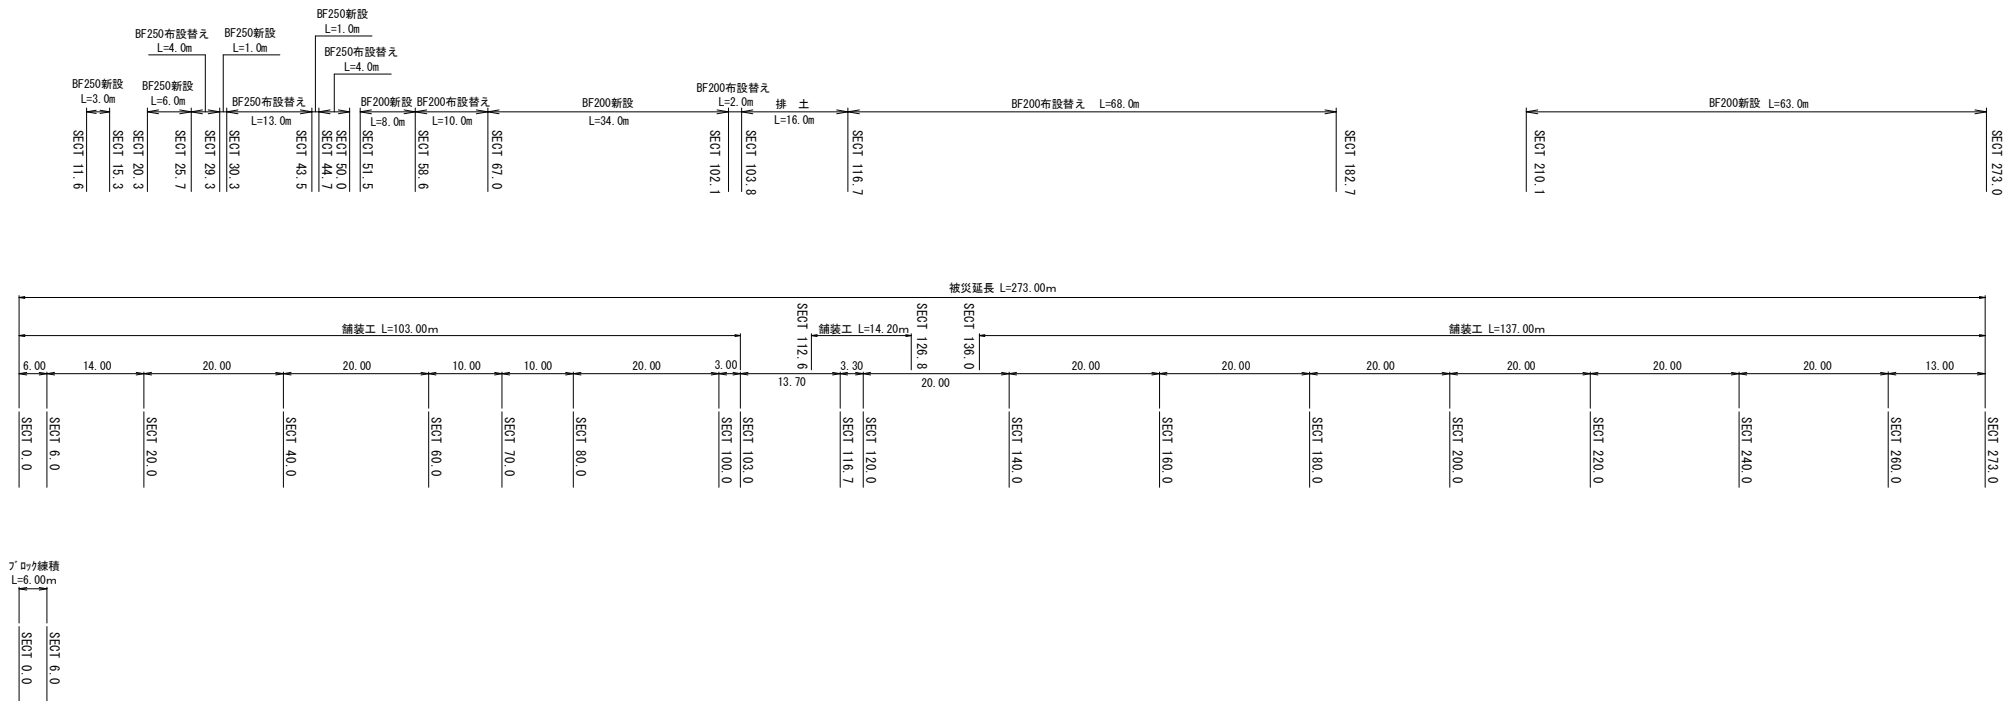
BF250新設
L=1.0m
BF250布設替え
L=4.0m
BF250新設
L=1.0m
BF250布設替え
L=4.0m
BF250新設
L=3.0m
BF250新設
L=6.0m
BF250布設替え
L=13.0m
BF200新設
L=8.0m
BF200布設替え
L=10.0m
BF200新設
L=34.0m
BF200布設替え
L=2.0m
排 土
L=16.0m
BF200布設替え L=68.0m
BF200新設 L=63.0m

SECT 11.6
SECT 15.3
SECT 20.3
SECT 25.7
SECT 29.3
SECT 30.3
SECT 43.5
SECT 44.7
SECT 50.0
SECT 51.5
SECT 58.6
SECT 67.0
SECT 102.1
SECT 103.8
SECT 116.7
SECT 182.7
SECT 210.1
SECT 273.0

被災延長 L=273.00m
舗装工 L=103.00m
SECT 112.6
舗装工 L=14.20m
SECT 126.8
SECT 136.0
舗装工 L=137.00m

6.00 14.00 20.00 20.00 10.00 10.00 20.00 3.00 13.70 3.30 20.00 20.00 20.00 20.00 20.00 20.00 20.00 13.00

SECT 0.0
SECT 6.0
SECT 20.0
SECT 40.0
SECT 60.0
SECT 70.0
SECT 80.0
SECT 100.0
SECT 103.0
SECT 116.7
SECT 120.0
SECT 140.0
SECT 160.0
SECT 180.0
SECT 200.0
SECT 220.0
SECT 240.0
SECT 260.0
SECT 273.0

ﾌﾞﾛｯｸ練積
L=6.00m
SECT 0.0
SECT 6.0